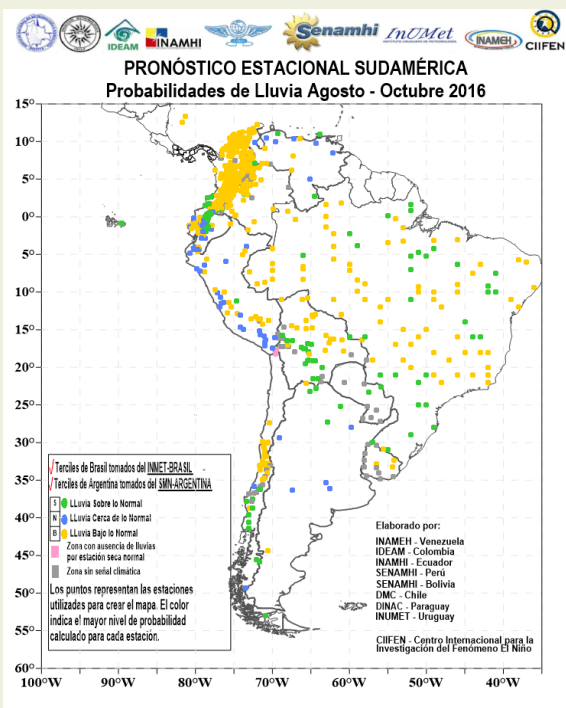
IDEAM INAMHI Senamhi InUMet INAMEH CIIFEN

PRONÓSTICO ESTACIONAL SUDAMÉRICA
Probabilidades de Lluvia Agosto - Octubre 2016

15° 10° 5° 0° 5° 10° 15° 20° 25° 30° 35° 40° 45° 50° 55° 60°

√ Terciles de Brasil tomados del INMET-BRASIL
√ Terciles de Argentina tomados del SMN-ARGENTINA

S LLuvia Sobre lo Normal
N LLuvia Cerca de lo Normal
B LLuvia Bajo lo Normal
Zona con ausencia de lluvias por estación seca normal
Zona sin señal climática

Los puntos representan las estaciones utilizadas para crear el mapa. El color indica el mayor nivel de probabilidad calculado para cada estación.

Elaborado por:
INAMEH - Venezuela
IDEAM - Colombia
INAMHI - Ecuador
SENAMHI - Perú
SENAMHI - Bolivia
DMC - Chile
DINAC - Paraguay
INUMET - Uruguay

CIIFEN - Centro Internacional para la Investigación del Fenómeno El Niño

100°W 90°W 80°W 70°W 60°W 50°W 40°W